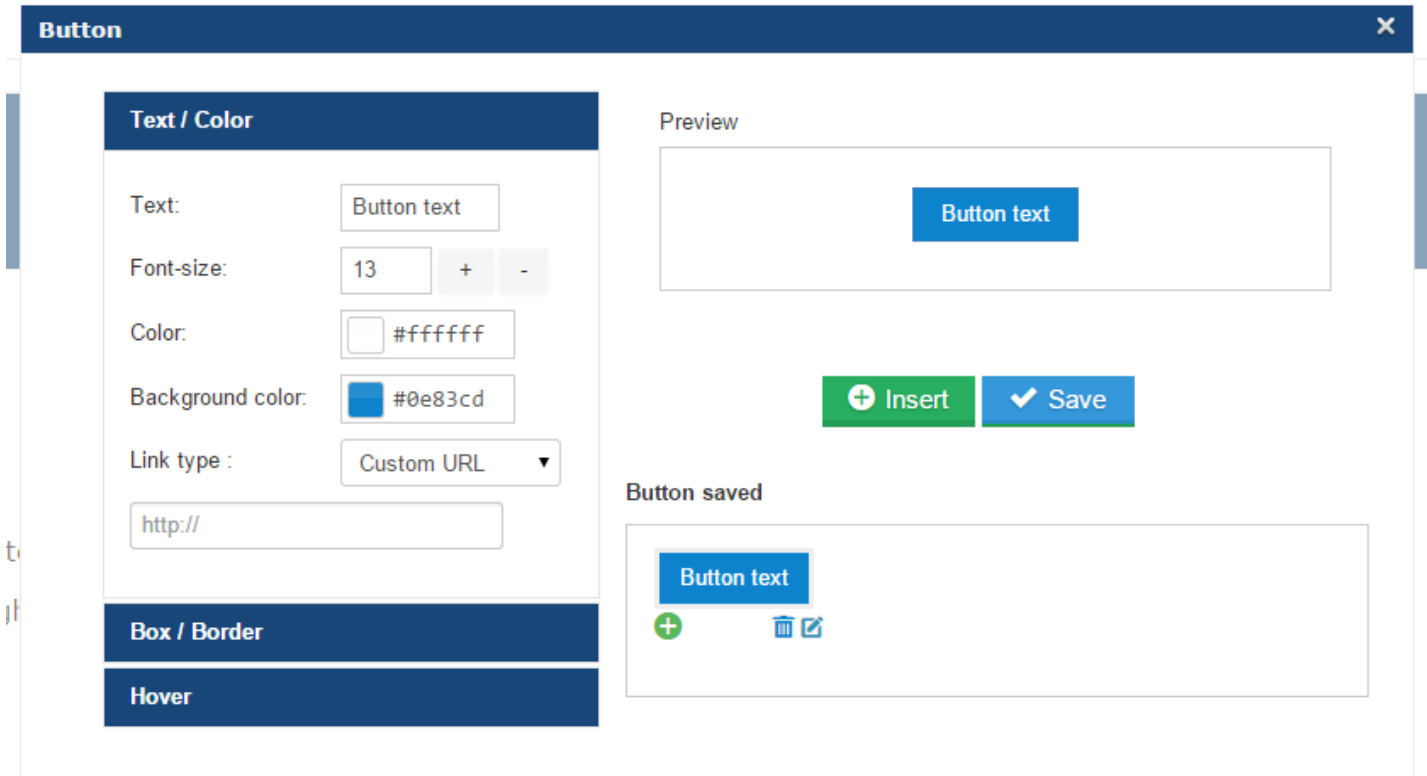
Button ×

Text / Color

Text: Button text

Font-size: 13 + -

Color: #ffffff

Background color: #0e83cd

Link type : Custom URL

http://

Box / Border

Hover

Preview

Button text

Insert Save

Button saved

Button text